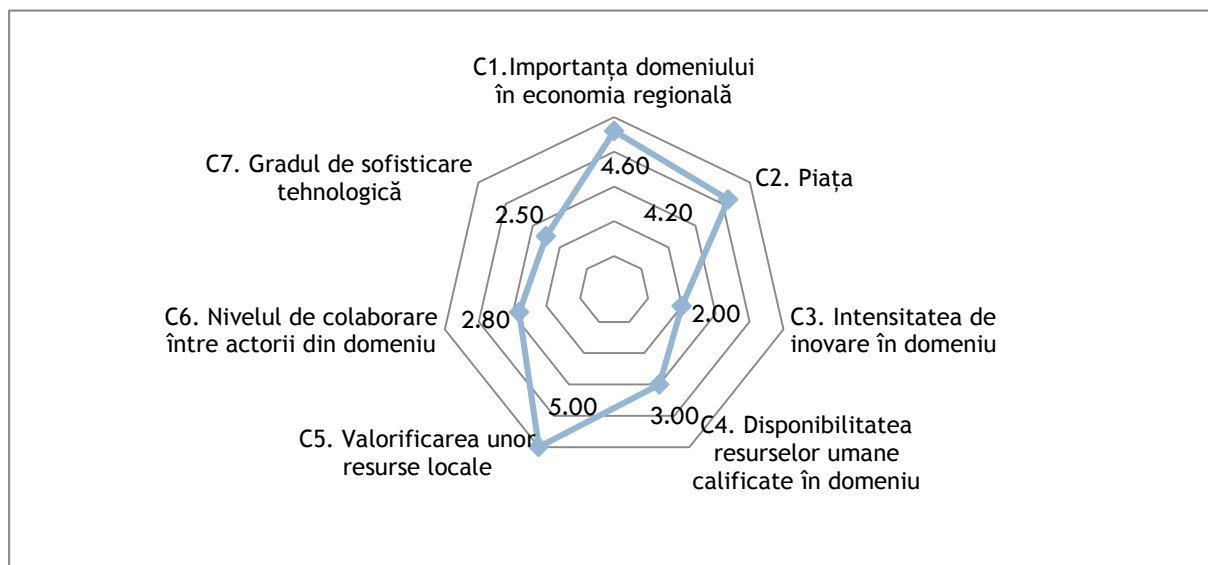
C1.Importanța domeniului în economia regională

C2. Piața

C3. Intensitatea de inovare în domeniu

C4. Disponibilitatea resurselor umane calificate în domeniu

C5. Valorificarea unor resurse locale

C6. Nivelul de colaborare între actorii din domeniu

C7. Gradul de sofisticare tehnologică

4.60
4.20
2.00
3.00
5.00
2.80
2.50